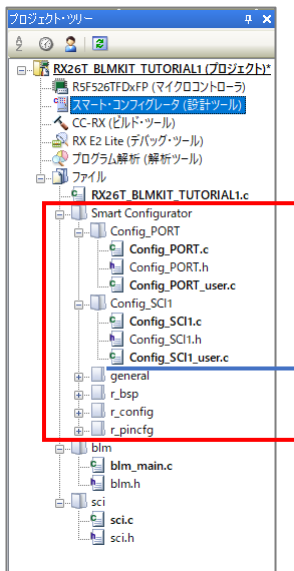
プロジェクト・ツリー

RX26T_BLMKIT_TUTORIAL1 (プロジェクト)*
R5F526TFDxFP (マイクロコントローラ)
スマート・コンフィグレータ (設計ツール)
CC-RX (ビルド・ツール)
RX E2 Lite (デバッグ・ツール)
プログラム解析 (解析ツール)
ファイル
RX26T_BLMKIT_TUTORIAL1.c
Smart Configurator
Config_PORT
Config_PORT.c
Config_PORT.h
Config_PORT_user.c
Config_SCI1
Config_SCI1.c
Config_SCI1.h
Config_SCI1_user.c
general
r_bsp
r_config
r_pincfg
blm
blm_main.c
blm.h
sci
sci.c
sci.h